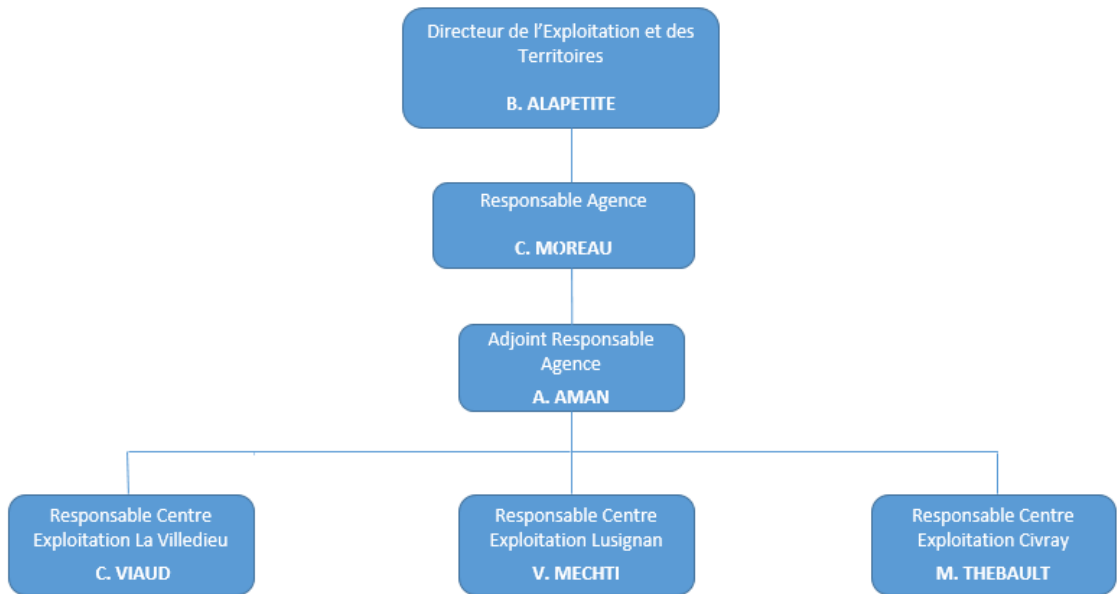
Directeur de l’Exploitation et des Territoires

B. ALAPETITE

Responsable Agence

C. MOREAU

Adjoint Responsable Agence

A. AMAN

Responsable Centre Exploitation La Villedieu

C. VIAUD

Responsable Centre Exploitation Lusignan

V. MECHTI

Responsable Centre Exploitation Civray

M. THEBAULT